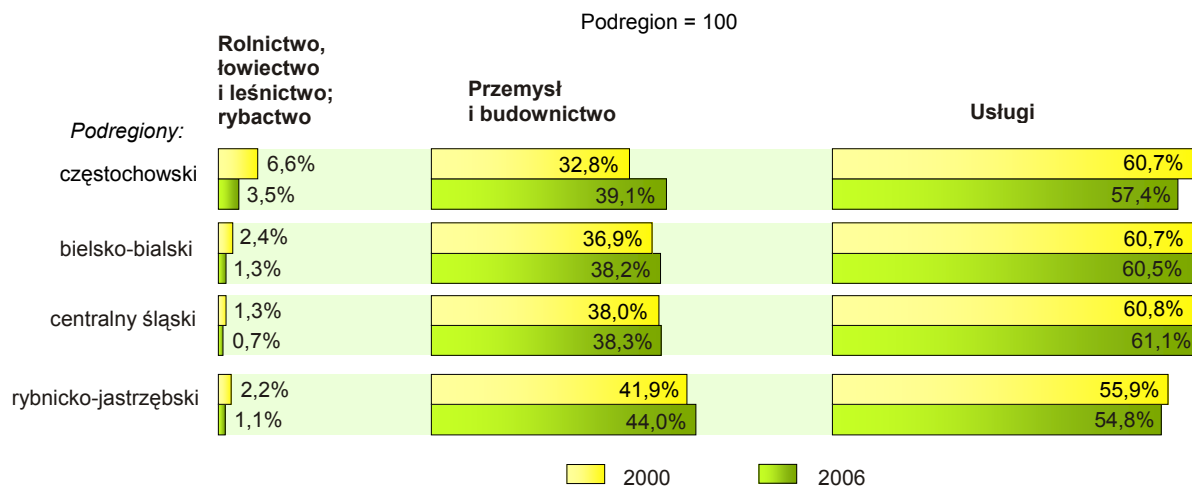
Podregion = 100

Podregiony:

Rolnictwo, łowiectwo i leśnictwo; rybactwo

Przemysł i budownictwo

Usługi

| Podregiony | Rolnictwo, łowiectwo i leśnictwo; rybactwo | Przemysł i budownictwo | Usługi |
|---|---|---|---|
| częstochowski | 6,6% | 32,8% | 60,7% |
| | 3,5% | 39,1% | 57,4% |
| bielsko-bialski | 2,4% | 36,9% | 60,7% |
| | 1,3% | 38,2% | 60,5% |
| centralny śląski | 1,3% | 38,0% | 60,8% |
| | 0,7% | 38,3% | 61,1% |
| rybnicko-jastrzębski | 2,2% | 41,9% | 55,9% |
| | 1,1% | 44,0% | 54,8% |

2000

2006